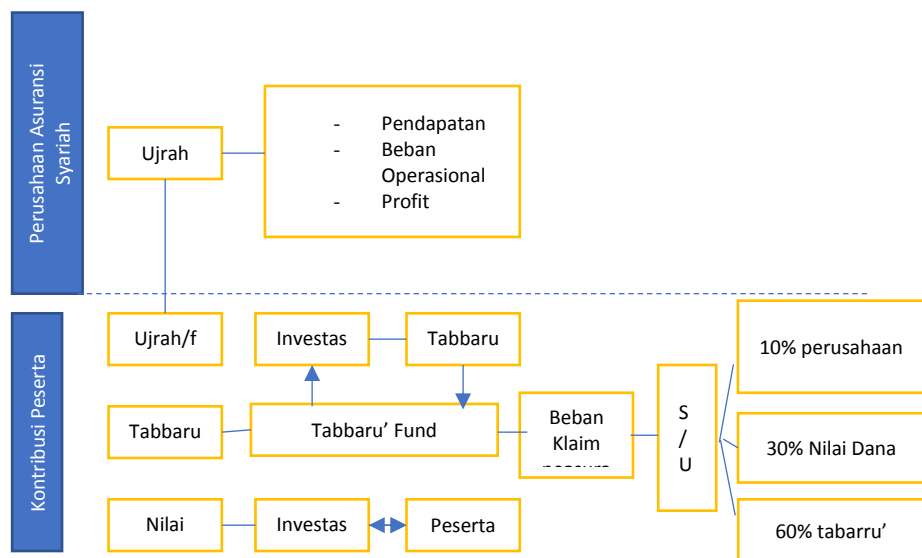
Perusahaan Asuransi Syariah

Ujrah

- Pendapatan
- Beban Operasional
- Profit

Kontribusi Peserta

Ujrah/f

Investas

Tabbaru

10% perusahaan

Tabbaru

Tabbaru' Fund

Beban Klaim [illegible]

S / U

30% Nilai Dana

Nilai

Investas

Peserta

60% tabarru'